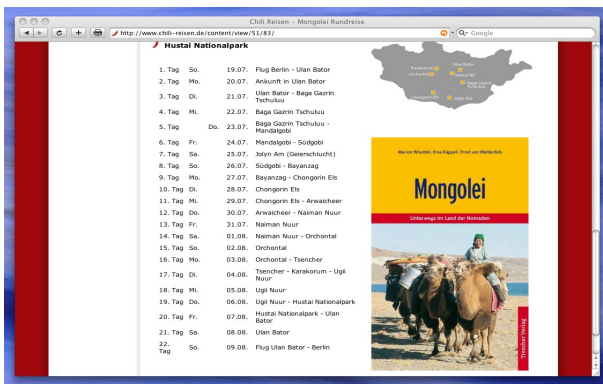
Chili Reisen – Mongolei Rundreise

http://www.chili-reisen.de/content/view/51/83/

Q- Google

Hustai Nationalpark

| | | | |
|---|---|---|---|
| 1. Tag | So. | 19.07. | Flug Berlin - Ulan Bator |
| 2. Tag | Mo. | 20.07. | Ankunft in Ulan Bator |
| 3. Tag | Di. | 21.07. | Ulan Bator - Baga Gazrin Tschuluu |
| 4. Tag | Mi. | 22.07. | Baga Gazrin Tschuluu |
| 5. Tag | Do. | 23.07. | Baga Gazrin Tschuluu - Mandalgobi |
| 6. Tag | Fr. | 24.07. | Mandalgobi - Südgobi |
| 7. Tag | Sa. | 25.07. | Jolyn Am (Geierschlucht) |
| 8. Tag | So. | 26.07. | Südgobi - Bayanzag |
| 9. Tag | Mo. | 27.07. | Bayanzag - Chongorin Els |
| 10. Tag | Di. | 28.07. | Chongorin Els |
| 11. Tag | Mi. | 29.07. | Chongorin Els - Arwaicheer |
| 12. Tag | Do. | 30.07. | Arwaicheer - Naiman Nuur |
| 13. Tag | Fr. | 31.07. | Naiman Nuur |
| 14. Tag | Sa. | 01.08. | Naiman Nuur - Orchontal |
| 15. Tag | So. | 02.08. | Orchontal |
| 16. Tag | Mo. | 03.08. | Orchontal - Tsencher |
| 17. Tag | Di. | 04.08. | Tsencher - Karakorum - Ugii Nuur |
| 18. Tag | Mi. | 05.08. | Ugii Nuur |
| 19. Tag | Do. | 06.08. | Ugii Nuur - Hustai Nationalpark |
| 20. Tag | Fr. | 07.08. | Hustai Nationalpark - Ulan Bator |
| 21. Tag | Sa. | 08.08. | Ulan Bator |
| 22. Tag | So. | 09.08. | Flug Ulan Bator - Berlin |

Ulan Bator
Karakorum
Orchontal
Hustai NP
Baga Gazrin Tschuluu
Chongorin Els
Jolyn Am

Marion Wisotzki, Erna Käppeli, Ernst von Waldenfels

Mongolei

Unterwegs im Land der Nomaden

Trescher Verlag